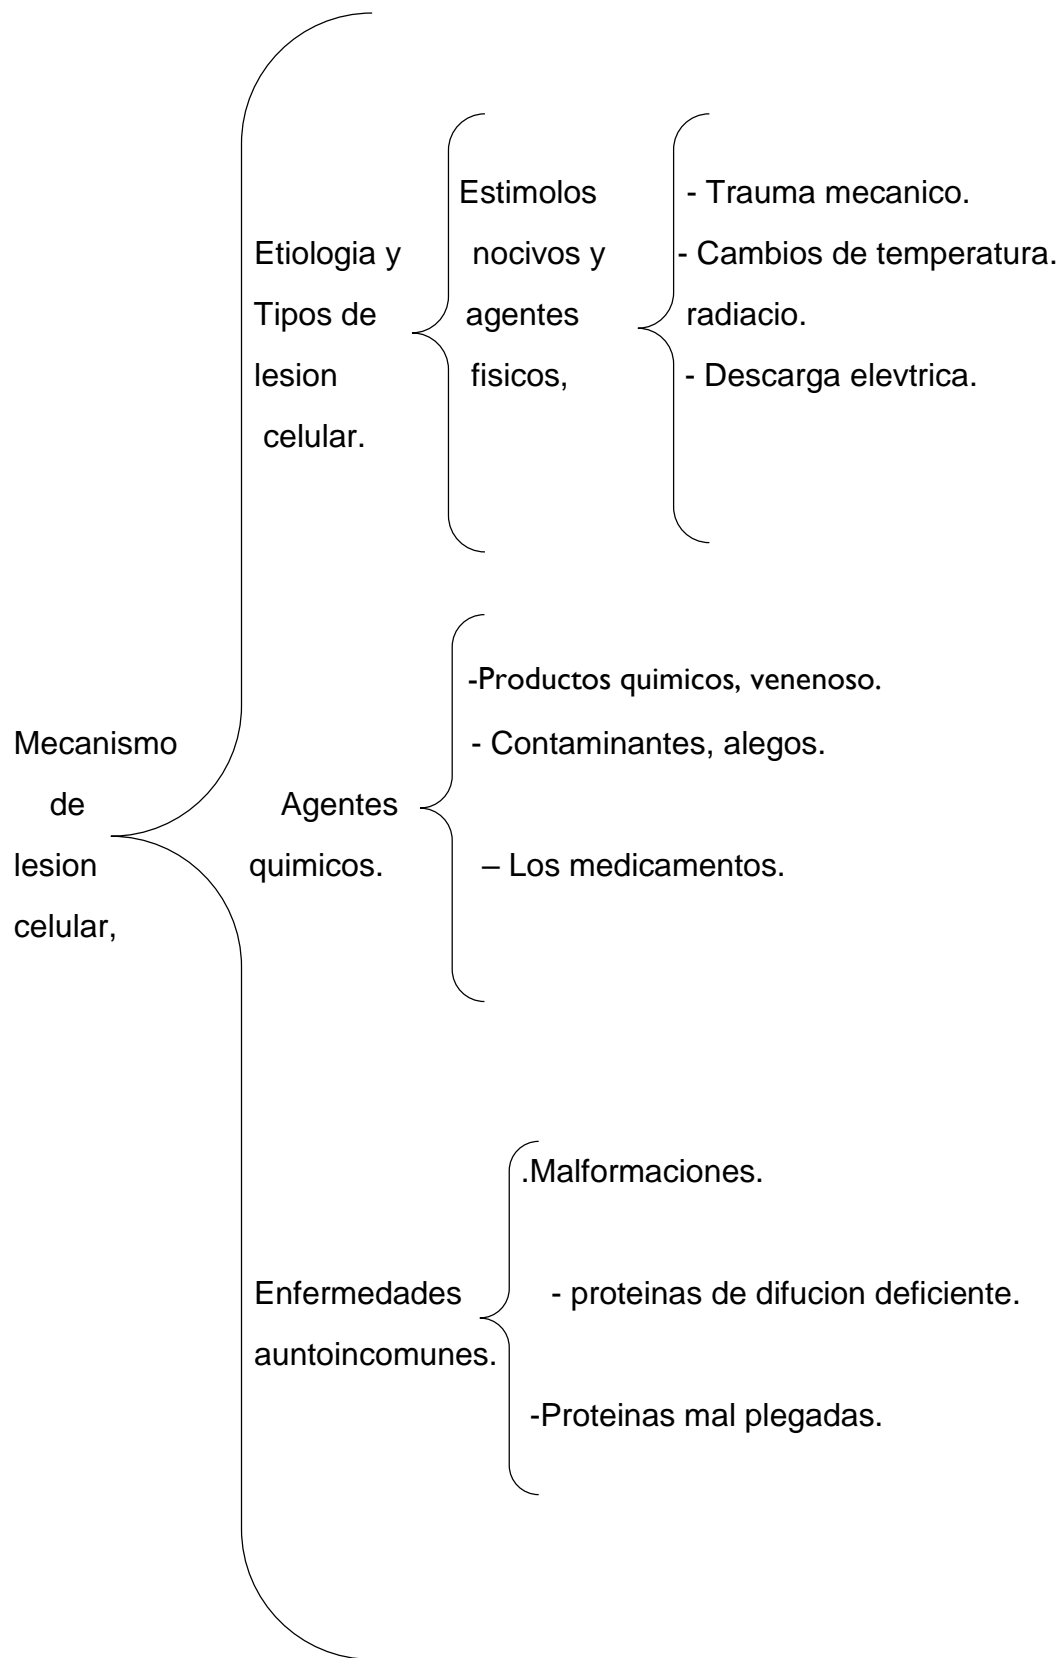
Mecanismo de lesion celular,

Etiologia y Tipos de lesion celular.

Estimolos nocivos y agentes fisicos,

- Trauma mecanico.
- Cambios de temperatura.
radiacio.
- Descarga elevtrica.

Agentes quimicos.

-Productos quimicos, venenoso.
- Contaminantes, alegos.
– Los medicamentos.

Enfermedades auntoincomunes.

.Malformaciones.
- proteinas de difucion deficiente.
-Proteinas mal plegadas.